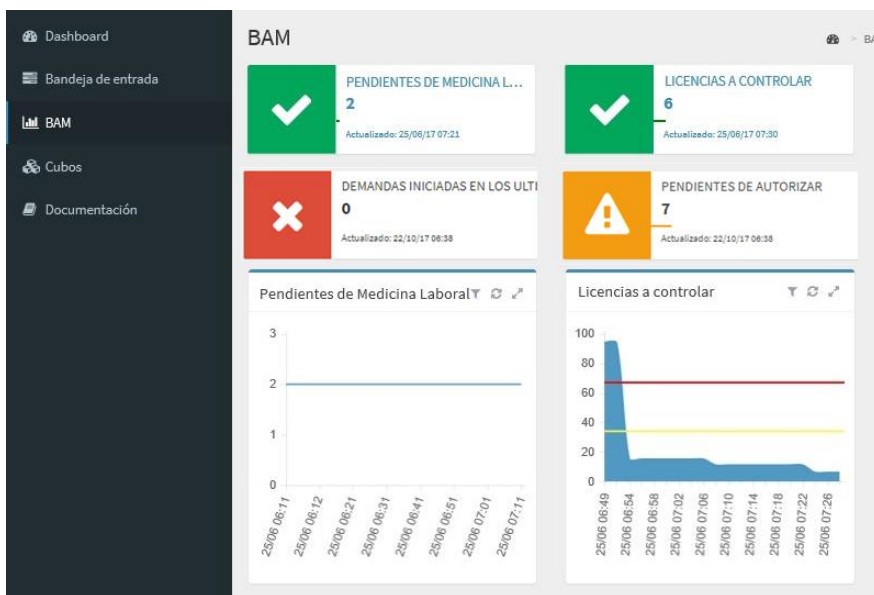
Dashboard
Bandeja de entrada
BAM
Cubos
Documentación

BAM

BA

PENDIENTES DE MEDICINA L...
2
Actualizado: 25/06/17 07:21

LICENCIAS A CONTROLAR
6
Actualizado: 25/06/17 07:30

DEMANDAS INICIADAS EN LOS ULTI
0
Actualizado: 22/10/17 06:38

PENDIENTES DE AUTORIZAR
7
Actualizado: 22/10/17 06:38

Pendientes de Medicina Laboral

3
2
1
0
25/06 06:11
25/06 06:12
25/06 06:21
25/06 06:31
25/06 06:41
25/06 06:51
25/06 07:01
25/06 07:11

Licencias a controlar

100
80
60
40
20
0
25/06 06:49
25/06 06:54
25/06 06:58
25/06 07:02
25/06 07:06
25/06 07:10
25/06 07:14
25/06 07:18
25/06 07:22
25/06 07:26